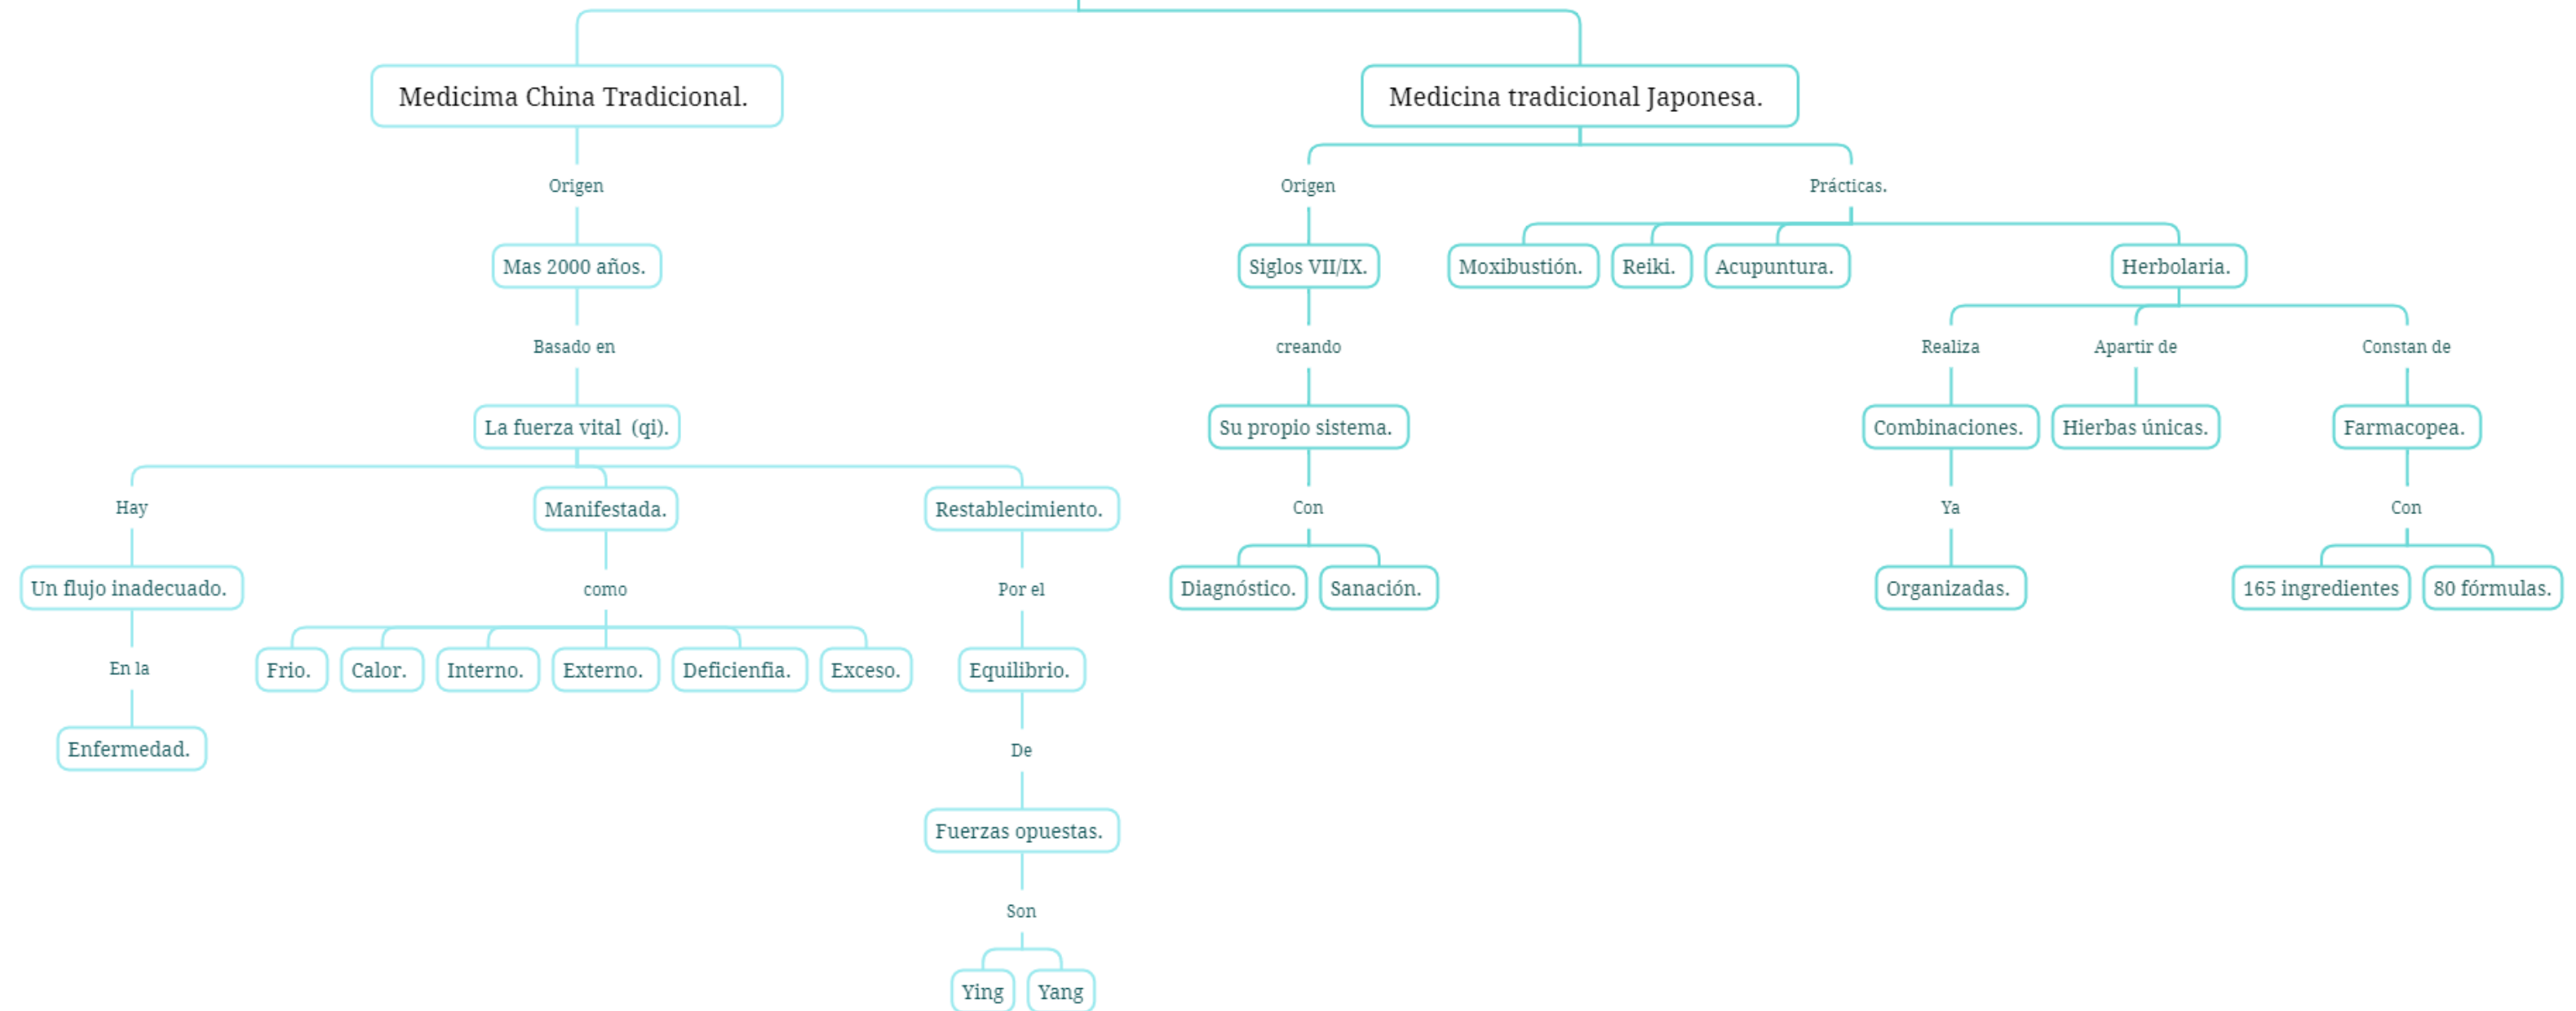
Medicima China Tradicional.

Origen

Mas 2000 años.

Basado en

La fuerza vital (qi).

Hay

Un flujo inadecuado.

En la

Enfermedad.

Manifestada.

como

Frio.

Calor.

Interno.

Externo.

Deficienfia.

Exceso.

Restablecimiento.

Por el

Equilibrio.

De

Fuerzas opuestas.

Son

Ying

Yang

Medicina tradicional Japonesa.

Origen

Siglos VII/IX.

creando

Su propio sistema.

Con

Diagnóstico.

Sanación.

Prácticas.

Moxibustión.

Reiki.

Acupuntura.

Herbolaria.

Realiza

Combinaciones.

Ya

Organizadas.

Apartir de

Hierbas únicas.

Constan de

Farmacopea.

Con

165 ingredientes

80 fórmulas.